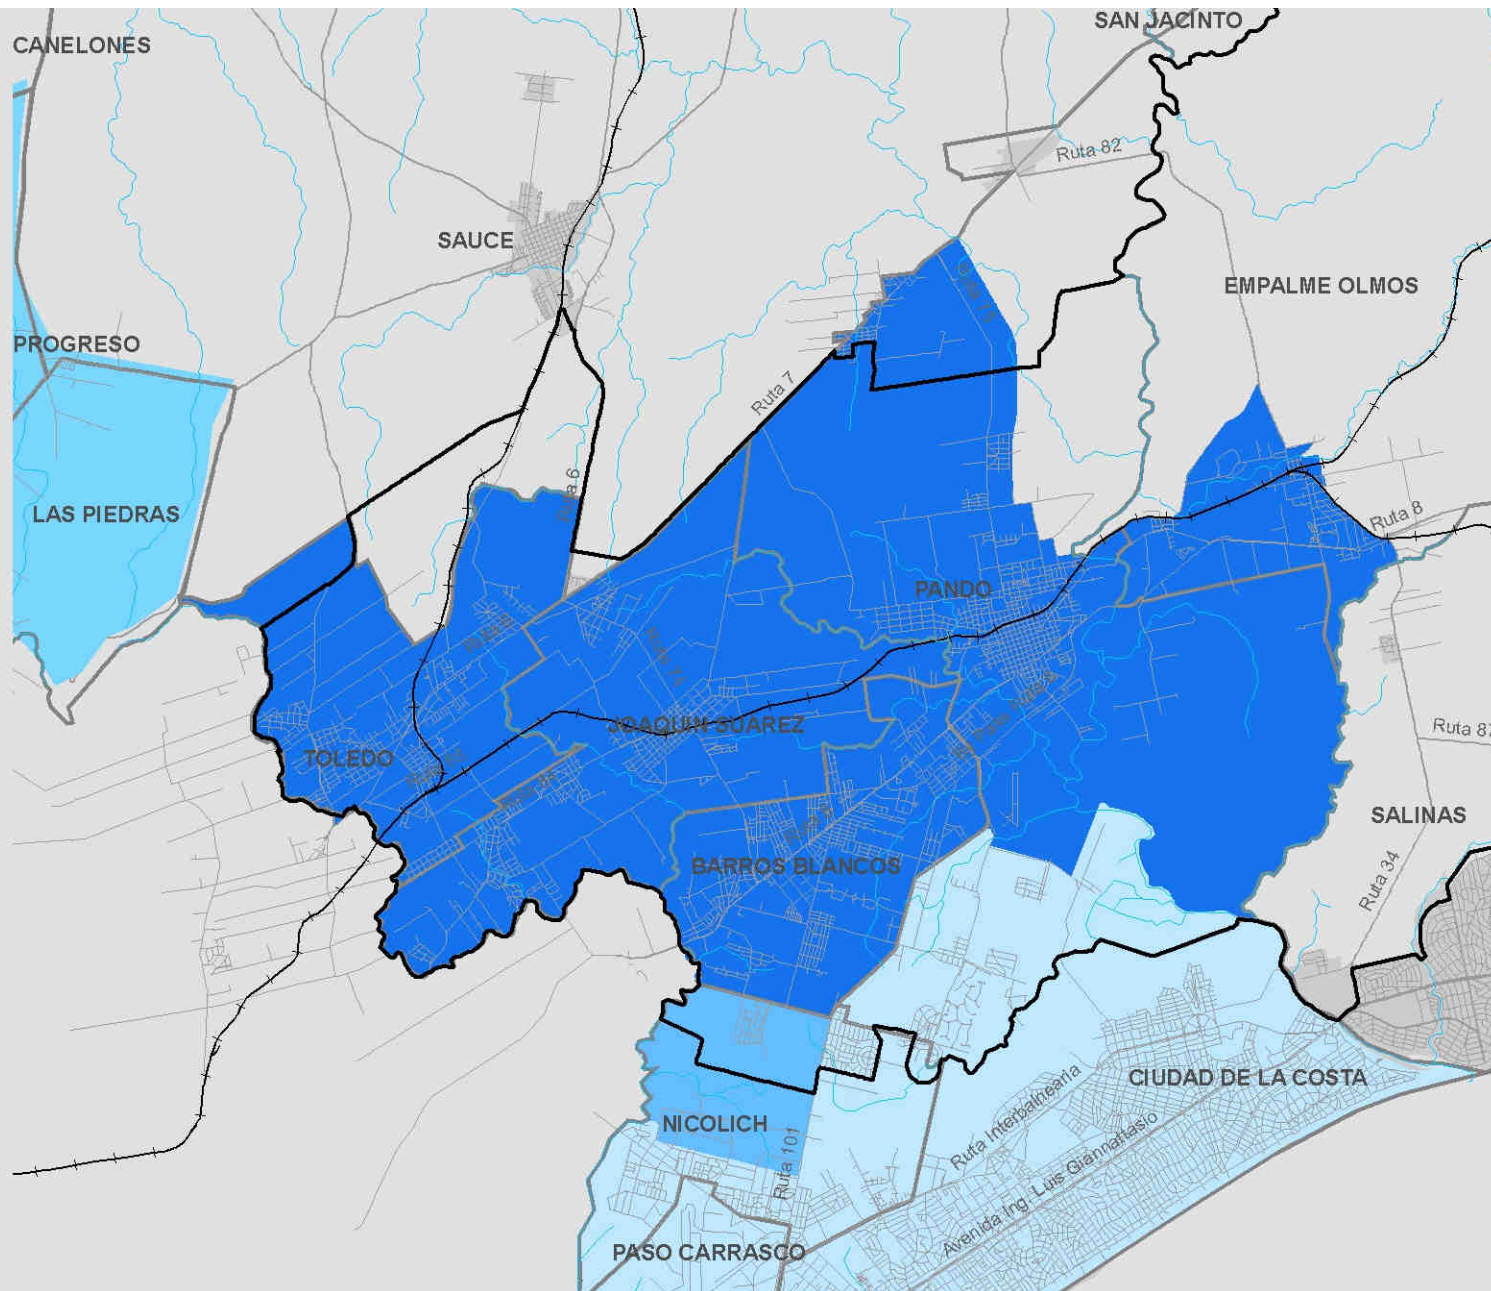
CANELONES

SAN JACINTO

Ruta 82

SAUCE

EMPALME OLMOS

PROGRESO

Ruta 7

Ruta 6

LAS PIEDRAS

Ruta 8

PANDO

JOAQUIN SUAREZ

TOLEDO

Ruta 87

SALINAS

BARROS BLANCOS

Ruta 34

CIUDAD DE LA COSTA

Ruta Interbalnearia

NICOLICH

Ruta 101

Avenida Ing. Luis Giannattasio

PASO CARRASCO